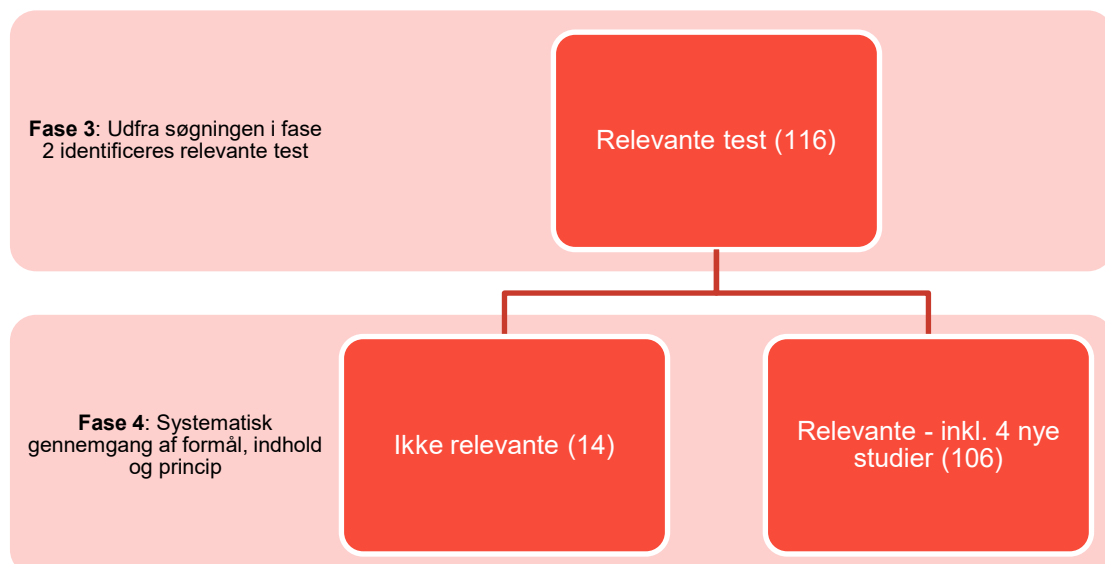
**Fase 3**: Udfra søgningen i fase 2 identificeres relevante test

Relevante test (116)

**Fase 4**: Systematisk gennemgang af formål, indhold og princip

Ikke relevante (14)

Relevante - inkl. 4 nye studier (106)